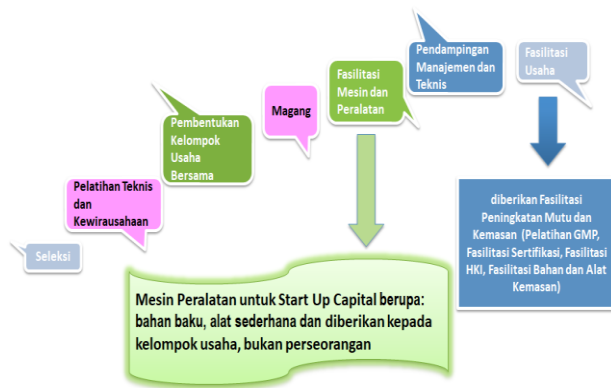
Seleksi

Pelatihan Teknis dan Kewirausahaan

Pembentukan Kelompok Usaha Bersama

Magang

Fasilitasi Mesin dan Peralatan

Pendampingan Manajemen dan Teknis

Fasilitasi Usaha

diberikan Fasilitasi Peningkatan Mutu dan Kemasan (Pelatihan GMP, Fasilitasi Sertifikasi, Fasilitasi HKI, Fasilitasi Bahan dan Alat Kemasan)

Mesin Peralatan untuk Start Up Capital berupa: bahan baku, alat sederhana dan diberikan kepada kelompok usaha, bukan perseorangan